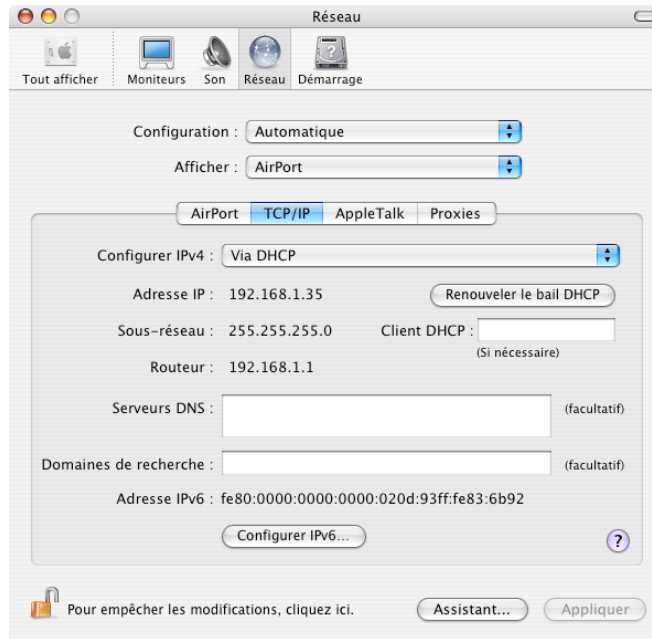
Réseau

Tout afficher Moniteurs Son Réseau Démarrage

Configuration : Automatique

Afficher : AirPort

AirPort TCP/IP AppleTalk Proxies

Configurer IPv4 : Via DHCP

Adresse IP : 192.168.1.35

Renouveler le bail DHCP

Sous-réseau : 255.255.255.0

Client DHCP :

(Si nécessaire)

Routeur : 192.168.1.1

Serveurs DNS :

(facultatif)

Domaines de recherche :

(facultatif)

Adresse IPv6 : fe80:0000:0000:0000:020d:93ff:fe83:6b92

Configurer IPv6...

?

Pour empêcher les modifications, cliquez ici.

Assistant...

Appliquer